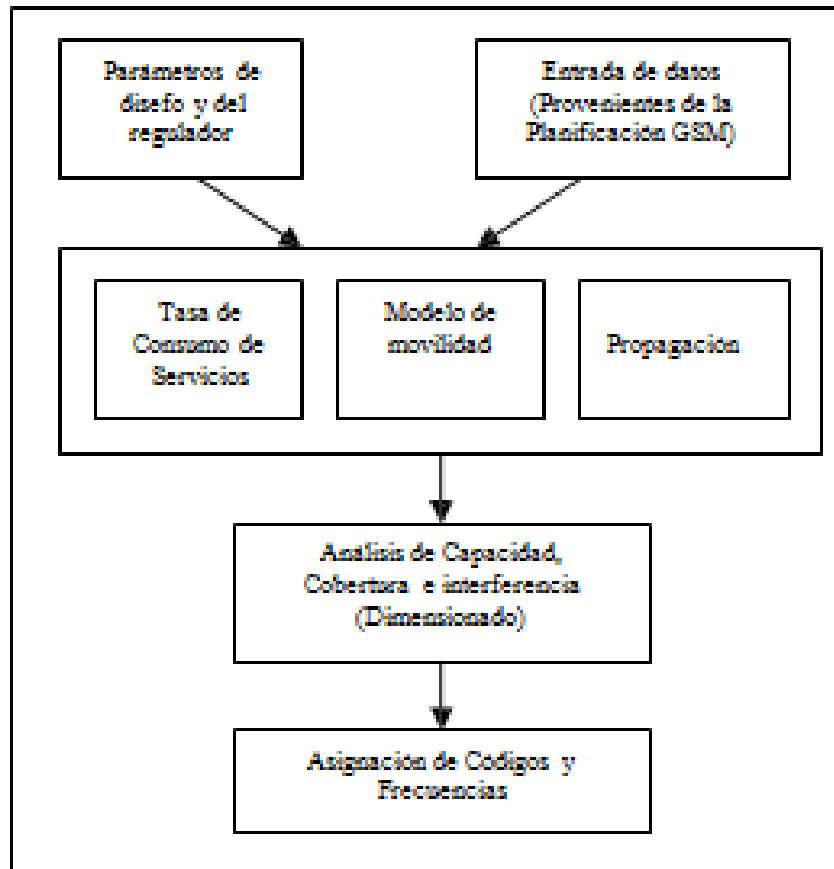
Parametros de diseño y del regulador

Entrada de datos (Provenientes de la Planificación GSM)

Tasa de Consumo de Servicios

Modelo de movilidad

Propagación

Análisis de Capacidad, Cobertura e interferencia (Dimensionado)

Asignación de Códigos y Frecuencias